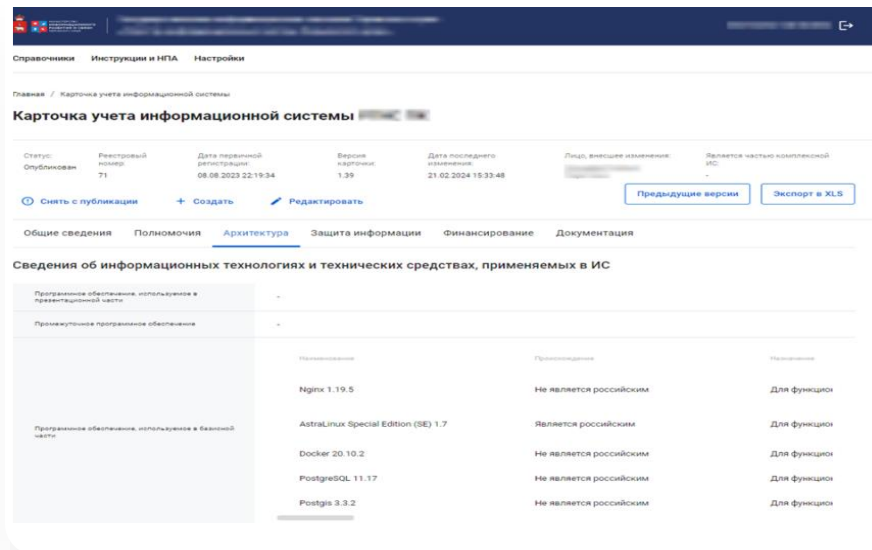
Справочники Инструкции и НПА Настройки

Главная / Карточка учета информационной системы

Карточка учета информационной системы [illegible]

Статус: Опубликован
Реестровый номер: 71
Дата первичной регистрации: 08.08.2023 22:19:34
Версия карточки: 1.39
Дата последнего изменения: 21.02.2024 15:33:48
Лицо, внесшее изменения: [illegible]
Является частью комплексной ИС: -

Снять с публикации + Создать Редактировать Предыдущие версии Экспорт в XLS

Общие сведения Полномочия Архитектура Защита информации Финансирование Документация

Сведения об информационных технологиях и технических средствах, применяемых в ИС

Программное обеспечение, используемое в презентационной части -

Промежуточное программное обеспечение -

Программное обеспечение, используемое в базовой части

| Наименование | Происхождение | Назначение |
|---|---|---|
| Nginx 1.19.5 | Не является российским | Для функцио |
| AstraLinux Special Edition (SE) 1.7 | Является российским | Для функцио |
| Docker 20.10.2 | Не является российским | Для функцио |
| PostgreSQL 11.17 | Не является российским | Для функцио |
| Postgis 3.3.2 | Не является российским | Для функцио |